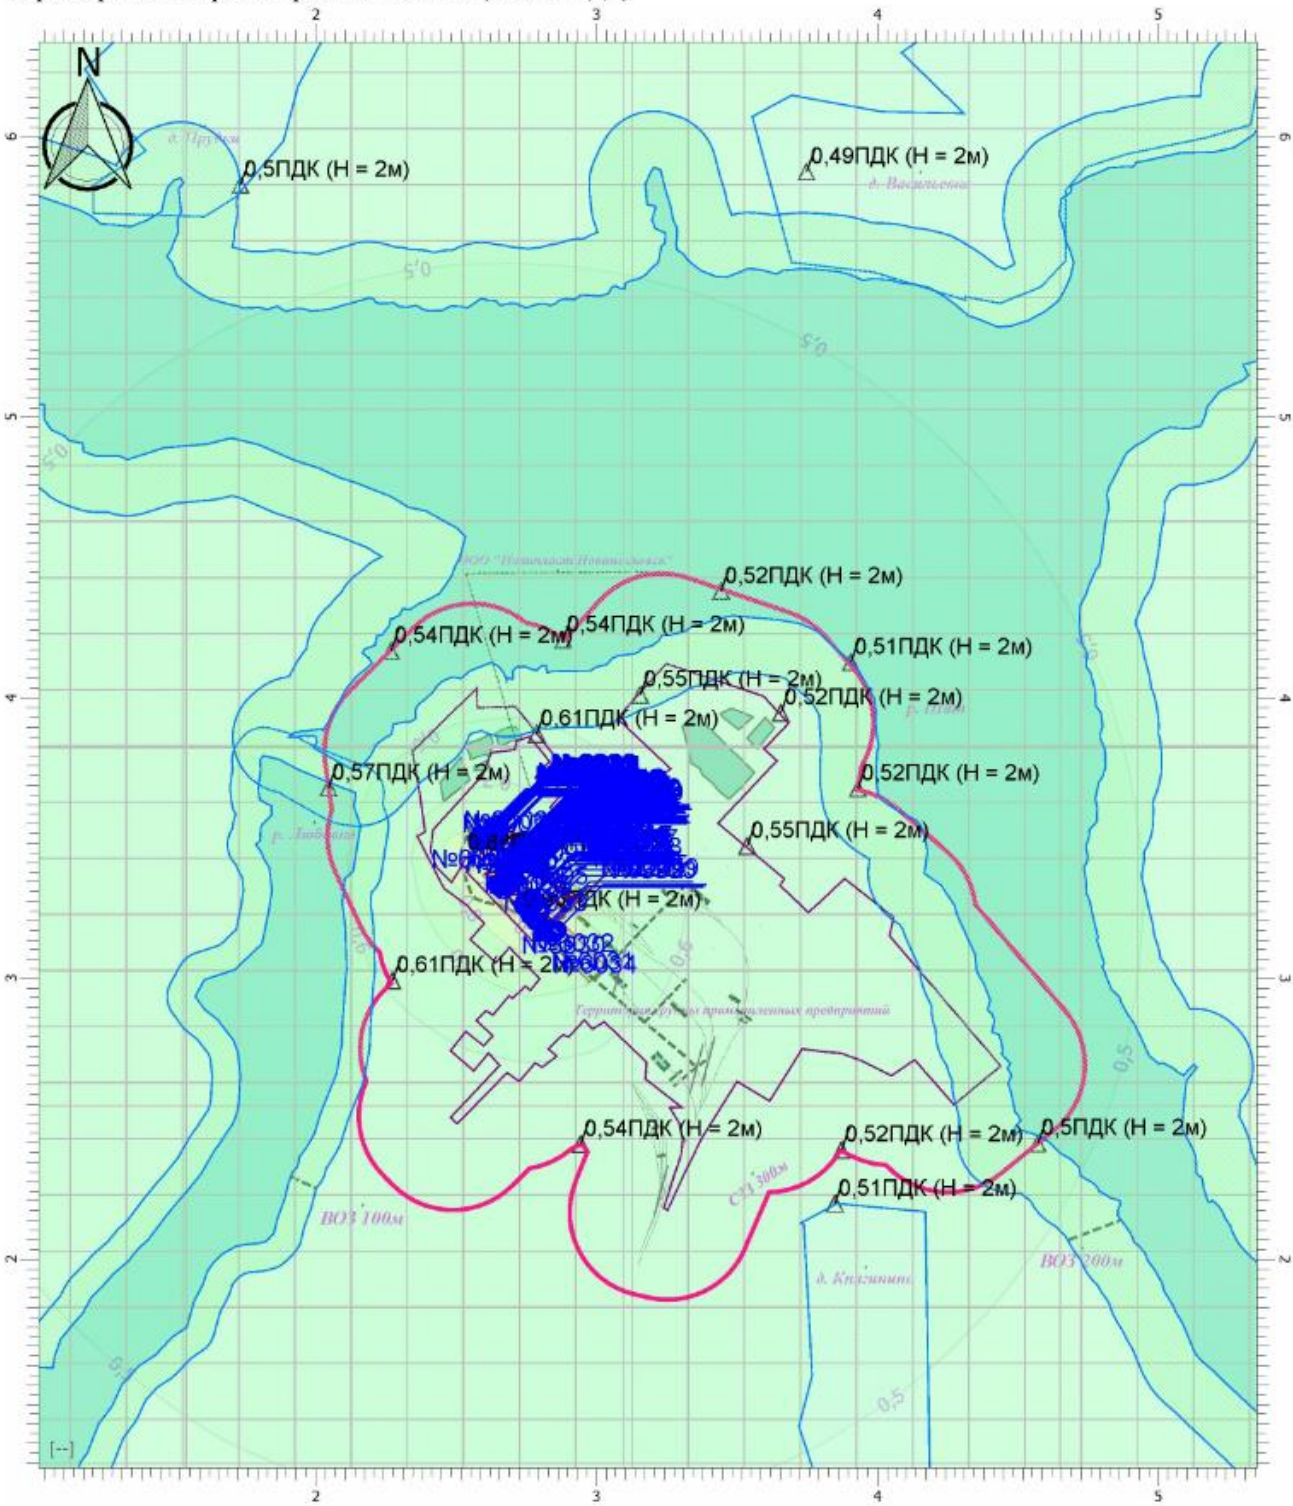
2 3 4 5

N

6 6

д. Прудки

0,5ПДК (Н = 2м)

0,49ПДК (Н = 2м)

д. Васильево

0,5

0,5

5 5

0,5

ЗОО "Ниполаст Новомосковск"

0,52ПДК (Н = 2м)

0,54ПДК (Н = 2м)

0,54ПДК (Н = 2м)

0,51ПДК (Н = 2м)

0,55ПДК (Н = 2м)

0,52ПДК (Н = 2м)

4 4

р. Шат

0,61ПДК (Н = 2м)

0,57ПДК (Н = 2м)

0,52ПДК (Н = 2м)

р. Любовка

0,55ПДК (Н = 2м)

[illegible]ПДК (Н = 2м)

№6032

0,61ПДК (Н = 2м)

№6034

3 3

0,6

Территория группы промышленных предприятий

0,5

0,54ПДК (Н = 2м)

0,52ПДК (Н = 2м)

0,5ПДК (Н = 2м)

СЗЗ 300м

0,51ПДК (Н = 2м)

ВОЗ 100м

2 2

д. Княгинино

ВОЗ 200м

0,5

0,5

[--]

2 3 4 5